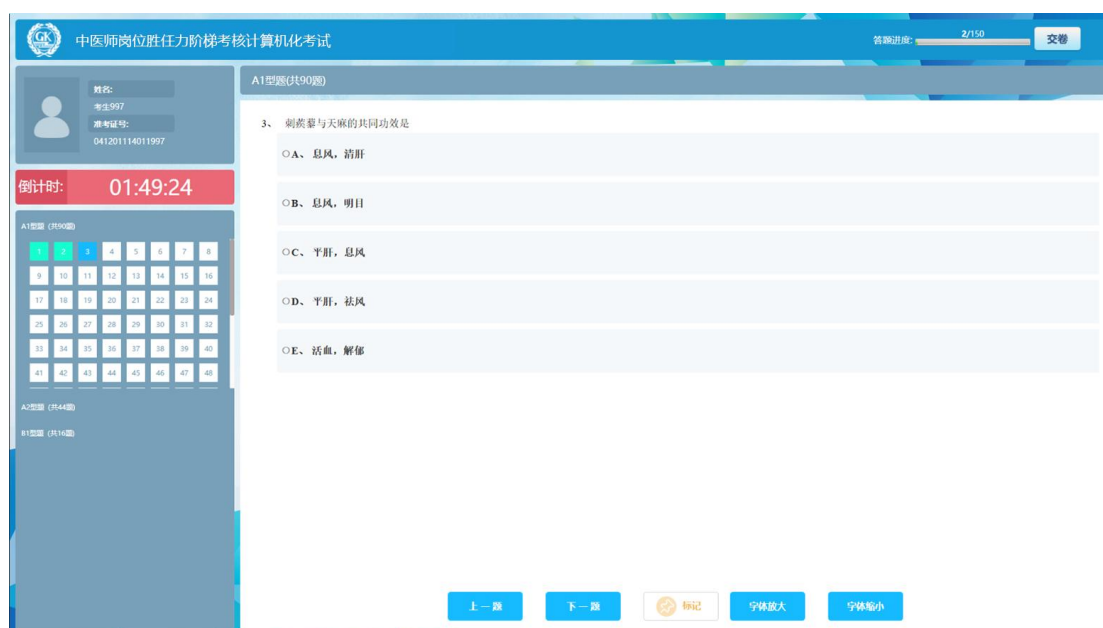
GK

中医师岗位胜任力阶梯考核计算机化考试

答题进度: 2/150

交卷

姓名:
考生997
准考证号:
041201114011997

倒计时: 01:49:24

A1型题 (共90题)

| 1 | 2 | 3 | 4 | 5 | 6 | 7 | 8 |
|---|---|---|---|---|---|---|---|
| 9 | 10 | 11 | 12 | 13 | 14 | 15 | 16 |
| 17 | 18 | 19 | 20 | 21 | 22 | 23 | 24 |
| 25 | 26 | 27 | 28 | 29 | 30 | 31 | 32 |
| 33 | 34 | 35 | 36 | 37 | 38 | 39 | 40 |
| 41 | 42 | 43 | 44 | 45 | 46 | 47 | 48 |

A2型题 (共44题)

B1型题 (共16题)

A1型题(共90题)

3、 刺蒺藜与天麻的共同功效是

○A、息风,清肝

○B、息风,明目

○C、平肝,息风

○D、平肝,祛风

○E、活血,解郁

上一题

下一题

标记

字体放大

字体缩小